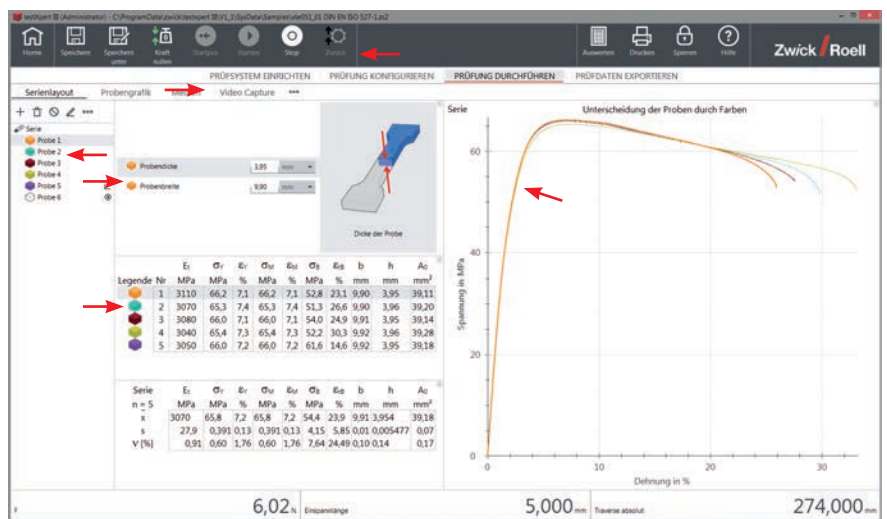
testXpert III (Administrator) - C:\ProgramData\zwick\testxpert III\V1_1\SysData\Samples\Isite05\_01 DIN EN ISO 527-1.zs2

Home
Speichern
Speichern unter
Kraft nullen
Startpos
Starten
Stop
Zurück
Auswerten
Drucken
Sperren
Hilfe
Zwick Roell

PRÜFSYSTEM EINRICHTEN
PRÜFUNG KONFIGURIEREN
PRÜFUNG DURCHFÜHREN
PRÜFDATEN EXPORTIEREN

Serienlayout
Probengrafik
Bildfeld
Video Capture
•••

Serie
Probe 1
Probe 2
Probe 3
Probe 4
Probe 5
Probe 6

Probendicke 3,95 mm
Probenbreite 9,90 mm

Dicke der Probe

| Legende | Nr | $E_t$ MPa | $\sigma_Y$ MPa | $\varepsilon_Y$ % | $\sigma_M$ MPa | $\varepsilon_M$ % | $\sigma_B$ MPa | $\varepsilon_B$ % | b mm | h mm | $A_0$ mm² |
|---|---|---|---|---|---|---|---|---|---|---|---|
| | 1 | 3110 | 66,2 | 7,1 | 66,2 | 7,1 | 52,8 | 23,1 | 9,90 | 3,95 | 39,11 |
| | 2 | 3070 | 65,3 | 7,4 | 65,3 | 7,4 | 51,3 | 26,6 | 9,90 | 3,96 | 39,20 |
| | 3 | 3080 | 66,0 | 7,1 | 66,0 | 7,1 | 54,0 | 24,9 | 9,91 | 3,95 | 39,14 |
| | 4 | 3040 | 65,4 | 7,3 | 65,4 | 7,3 | 52,2 | 30,3 | 9,92 | 3,96 | 39,28 |
| | 5 | 3050 | 66,0 | 7,2 | 66,0 | 7,2 | 61,6 | 14,6 | 9,92 | 3,95 | 39,18 |

| Serie | $E_t$ | $\sigma_Y$ | $\varepsilon_Y$ | $\sigma_M$ | $\varepsilon_M$ | $\sigma_B$ | $\varepsilon_B$ | b | h | $A_0$ |
|---|---|---|---|---|---|---|---|---|---|---|
| n = 5 | MPa | MPa | % | MPa | % | MPa | % | mm | mm | mm² |
| $\bar{x}$ | 3070 | 65,8 | 7,2 | 65,8 | 7,2 | 54,4 | 23,9 | 9,91 | 3,954 | 39,18 |
| s | 27,9 | 0,391 | 0,13 | 0,391 | 0,13 | 4,15 | 5,85 | 0,01 | 0,005477 | 0,07 |
| ν [%] | 0,91 | 0,60 | 1,76 | 0,60 | 1,76 | 7,64 | 24,49 | 0,10 | 0,14 | 0,17 |

Serie
Unterscheidung der Proben durch Farben
Spannung in MPa
60
40
20
0
0
10
20
30
Dehnung in %

F
6,02 N
Einspannlänge
5,000 mm
Traverse absolut
274,000 mm